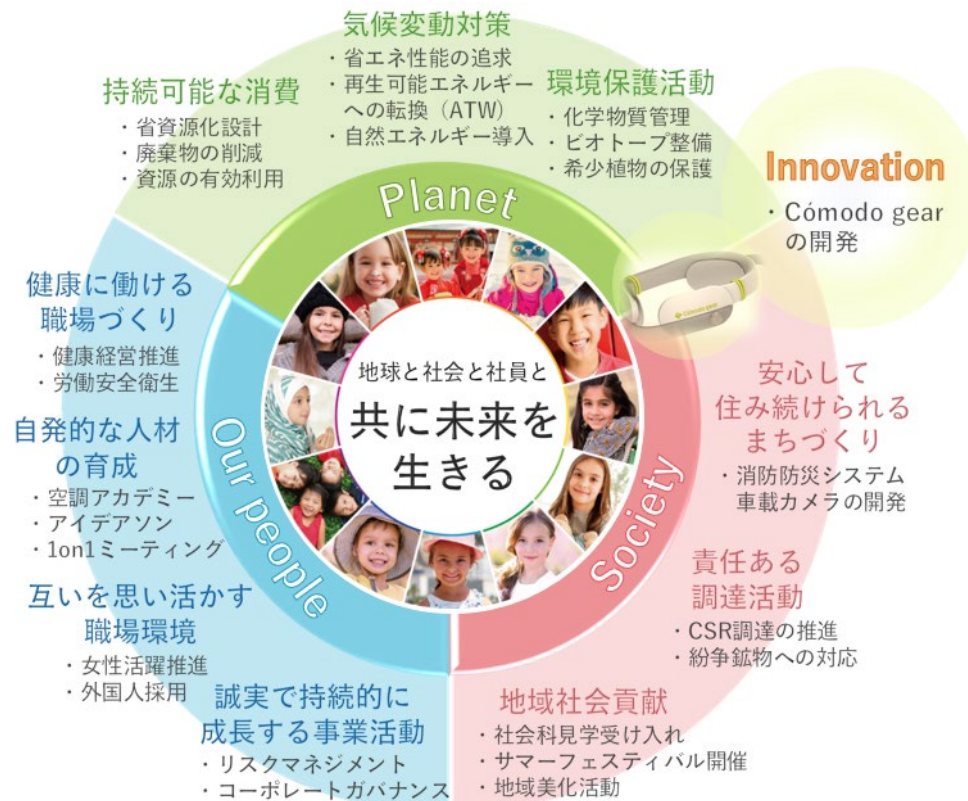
気候変動対策
・省エネ性能の追求
・再生可能エネルギーへの転換（ATW）
・自然エネルギー導入

持続可能な消費
・省資源化設計
・廃棄物の削減
・資源の有効利用

環境保護活動
・化学物質管理
・ビオトープ整備
・希少植物の保護

Innovation
・Cómodo gear の開発

Planet

健康に働ける職場づくり
・健康経営推進
・労働安全衛生

自発的な人材の育成
・空調アカデミー
・アイデアソン
・1on1ミーティング

互いを思い活かす職場環境
・女性活躍推進
・外国人採用

Our people

地球と社会と社員と
共に未来を生きる

安心して住み続けられるまちづくり
・消防防災システム車載カメラの開発

責任ある調達活動
・CSR調達の推進
・紛争鉱物への対応

Society

誠実で持続的に成長する事業活動
・リスクマネジメント
・コーポレートガバナンス

地域社会貢献
・社会科見学受け入れ
・サマーフェスティバル開催
・地域美化活動